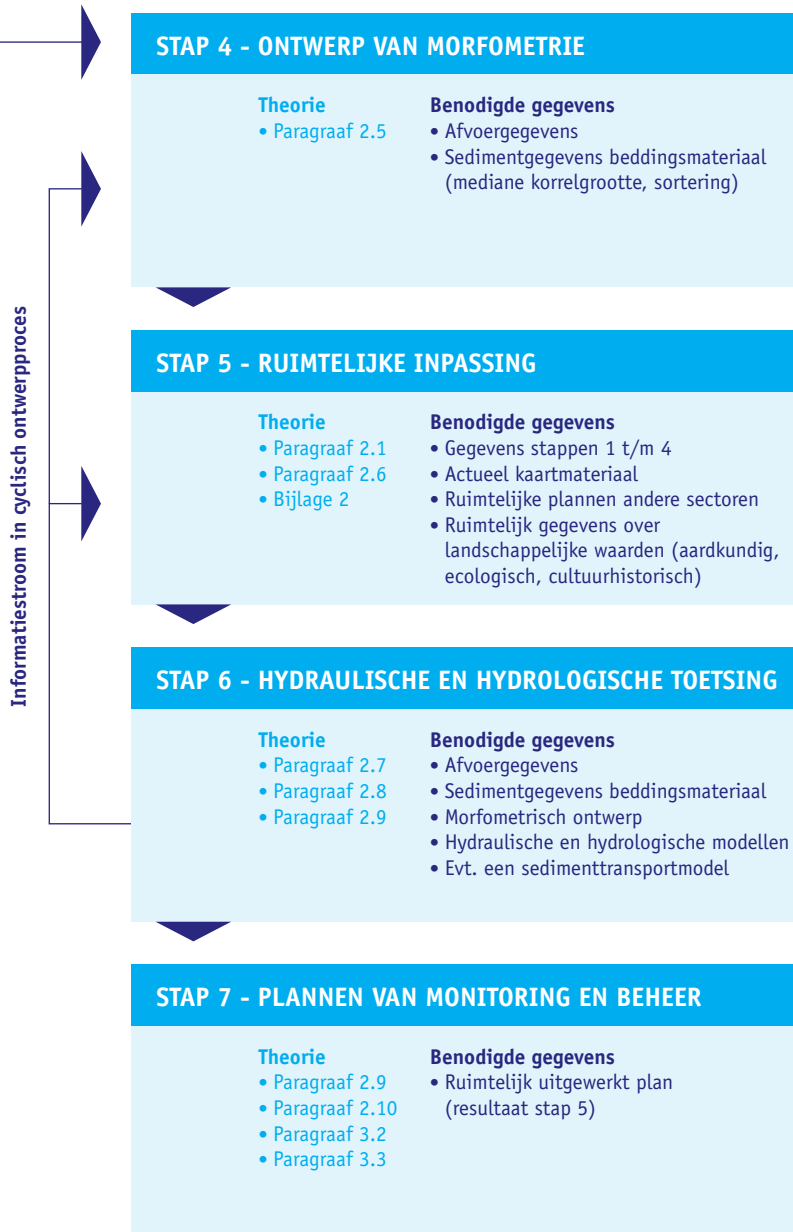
Informatiestroom in cyclisch ontwerpproces

STAP 4 - ONTWERP VAN MORFOMETRIE

Theorie
• Paragraaf 2.5

Benodigde gegevens
• Afvoergegevens
• Sedimentgegevens beddingsmateriaal (mediane korrelgrootte, sortering)

STAP 5 - RUIMTELIJKE INPASSING

Theorie
• Paragraaf 2.1
• Paragraaf 2.6
• Bijlage 2

Benodigde gegevens
• Gegevens stappen 1 t/m 4
• Actueel kaartmateriaal
• Ruimtelijke plannen andere sectoren
• Ruimtelijk gegevens over landschappelijke waarden (aardkundig, ecologisch, cultuurhistorisch)

STAP 6 - HYDRAULISCHE EN HYDROLOGISCHE TOETSING

Theorie
• Paragraaf 2.7
• Paragraaf 2.8
• Paragraaf 2.9

Benodigde gegevens
• Afvoergegevens
• Sedimentgegevens beddingsmateriaal
• Morfometrisch ontwerp
• Hydraulische en hydrologische modellen
• Evt. een sedimenttransportmodel

STAP 7 - PLANNEN VAN MONITORING EN BEHEER

Theorie
• Paragraaf 2.9
• Paragraaf 2.10
• Paragraaf 3.2
• Paragraaf 3.3

Benodigde gegevens
• Ruimtelijk uitgewerkt plan (resultaat stap 5)